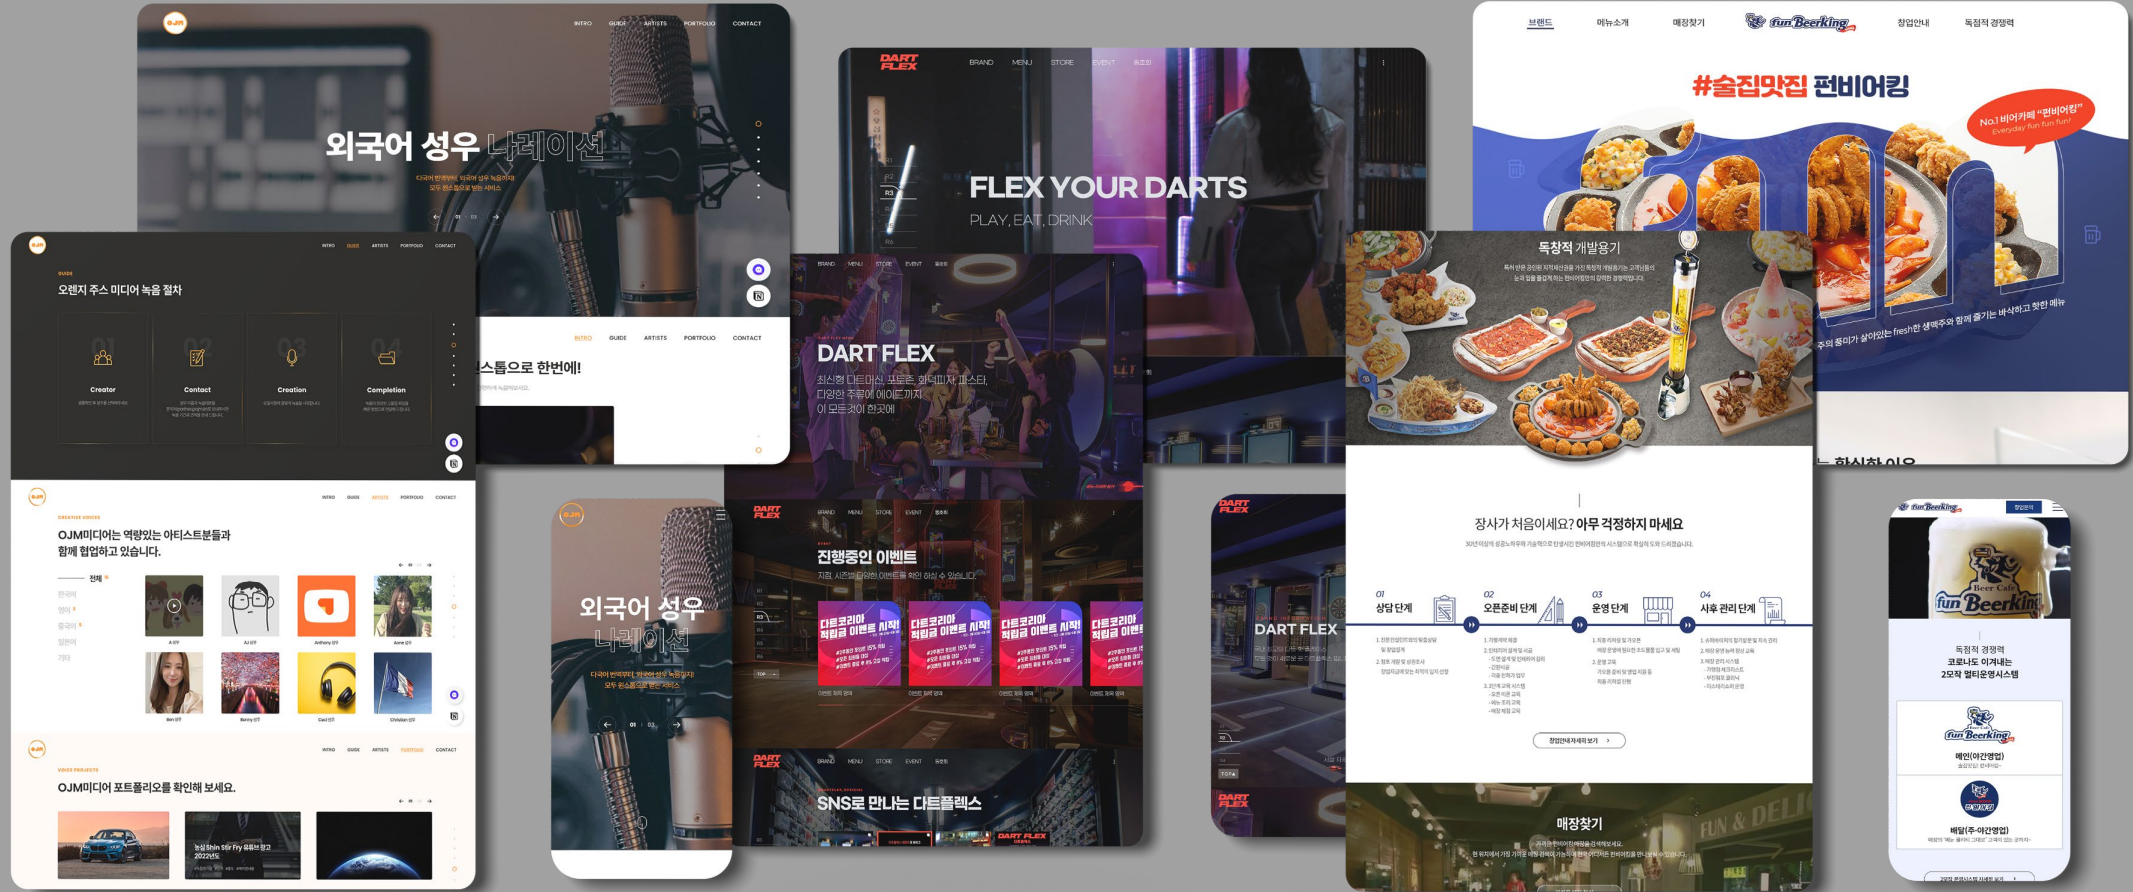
OJM
INTRO GUIDE ARTISTS PORTFOLIO CONTACT

외국어 성우 나레이션

다국어 번역부터 외국어 성우 녹음까지 모두 원스톱으로 받는 서비스

01 03

INTRO GUIDE ARTISTS PORTFOLIO CONTACT

스톱으로 한번에!

DART FLEX
BRAND MENU STORE EVENT

FLEX YOUR DARTS
PLAY, EAT, DRINK

브랜드 메뉴소개 매장찾기 fun Beerking 창업안내 독점적 경쟁력

#술집맛집 펀비어킹

No.1 비어카페 "펀비어킹" Everyday fun fun fun!

OJM
INTRO GUIDE ARTISTS PORTFOLIO CONTACT
GUIDE
오렌지 주스 미디어 녹음 절차

Creator
Contact
Creation
Completion

DART FLEX
최신형 다트머신, 포토존, 한국피자 파스타, 다양한 주류에 에이드까지 이 모든것이 한곳에

독창적 개발용기

주의 풍미가 살아있는 fresh한 생맥주와 함께 즐기는 바삭하고 촉촉한 메뉴

OJM
INTRO GUIDE ARTISTS PORTFOLIO CONTACT
CREATIVE VOICES
OJM미디어는 역량있는 아티스트분들과 함께 협업하고 있습니다.

전체
한국어
영어
중국어
일본어
기타

외국어 성우 나레이션
다국어 번역부터 외국어 성우 녹음까지 모두 원스톱으로 받는 서비스
01 03

DART FLEX
BRAND MENU STORE EVENT
진행중인 이벤트

다트코리아 적립금 이벤트 시작!
다트코리아 적립금 이벤트 시작!
다트코리아 적립금 이벤트 시작!
다트코리아 적립금 이벤트

DART FLEX

장사가 처음이세요? 아무 걱정하지 마세요

01 상담 단계
02 오픈준비 단계
03 운영 단계
04 사후 관리 단계

창업안내자세히보기 >

fun Beerking
창업문의
독점적 경쟁력
코로나도 이겨내는 2모작 멀티운영시스템

fun Beerking
메인(야간영업)

배달(주·야간영업)

OJM
INTRO GUIDE ARTISTS PORTFOLIO CONTACT
VOICE PROJECTS
OJM미디어 포트폴리오를 확인해 보세요.

농심 Shin Stir Fry 유튜브광고 2022년도

DART FLEX
BRAND MENU STORE EVENT
SNS로 만나는 다트플렉스

매장찾기

FUN & DELI